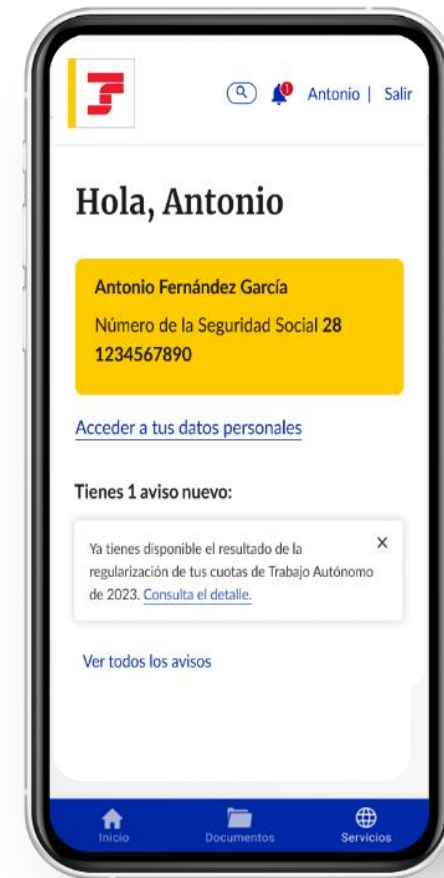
Antonio | Salir

Hola, Antonio

Antonio Fernández García

Número de la Seguridad Social 28 1234567890

Acceder a tus datos personales

Tienes 1 aviso nuevo:

Ya tienes disponible el resultado de la regularización de tus cuotas de Trabajo Autónomo de 2023. Consulta el detalle.

×

Ver todos los avisos

Inicio
Documentos
Servicios